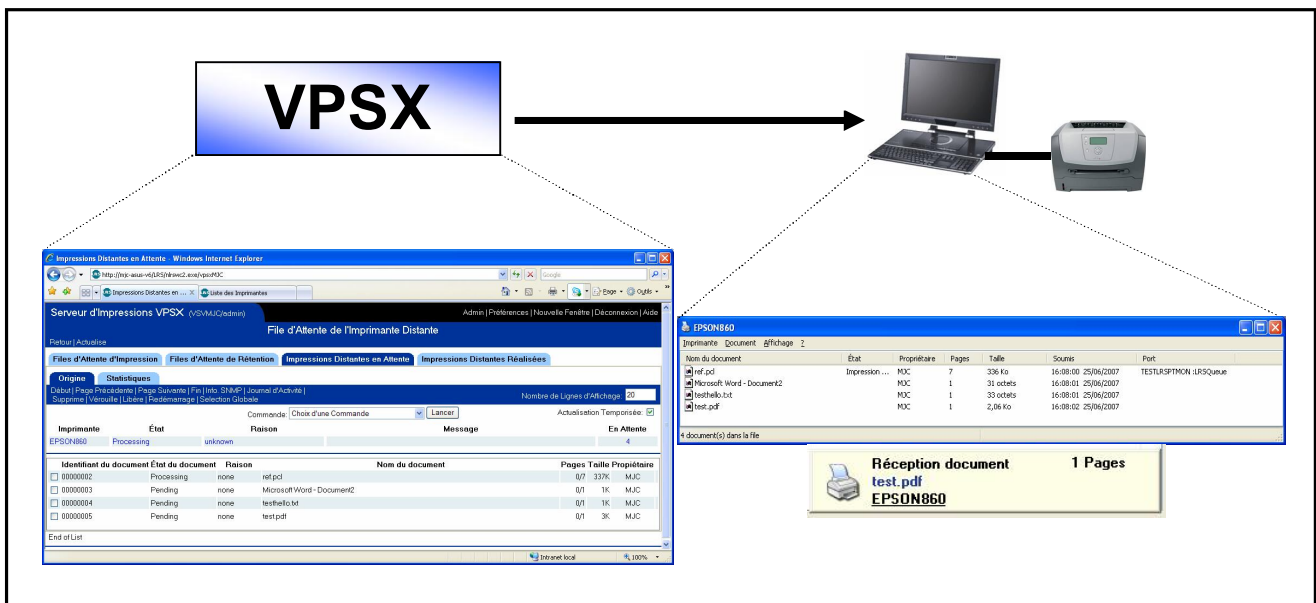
VPSX

Impressions Distantes en Attente - Windows Internet Explorer
http://mjc-asus-v6/LRS/nlrswc2.exe/vpsx?MJC
Google
Impressions Distantes en ... | Liste des Imprimantes
Page • Outils •

Serveur d'Impressions VPSX (VSVMJC/admin)
Admin | Préférences | Nouvelle Fenêtre | Déconnexion | Aide
File d'Attente de l'Imprimante Distante
Retour | Actualise

Files d'Attente d'Impression | Files d'Attente de Rétention | Impressions Distantes en Attente | Impressions Distantes Réalisées

Origine | Statistiques

Début | Page Précédente | Page Suivante | Fin | Info. SNMP | Journal d'Activité | Supprime | Verrouille | Libère | Redémarrage | Selection Globale
Nombre de Lignes d'Affichage: 20
Commande: Choix d'une Commande Lancer
Actualisation Temporisée:

| Imprimante | État | Raison | Message | En Attente |
|---|---|---|---|---|
| EPSON860 | Processing | unknown | | 4 |

| Identifiant du document | État du document | Raison | Nom du document | Pages | Taille | Propiétaire |
|---|---|---|---|---|---|---|
| 00000002 | Processing | none | ref.pcl | 0/7 | 337K | MJC |
| 00000003 | Pending | none | Microsoft Word - Document2 | 0/1 | 1K | MJC |
| 00000004 | Pending | none | testhello.txt | 0/1 | 1K | MJC |
| 00000005 | Pending | none | test.pdf | 0/1 | 3K | MJC |

End of List
Intranet local
100%

EPSON860
Imprimante Document Affichage ?

| Nom du document | État | Propriétaire | Pages | Taille | Soumis | Port |
|---|---|---|---|---|---|---|
| ref.pcl | Impression ... | MJC | 7 | 336 Ko | 16:08:00 25/06/2007 | TESTLRSPTMON :LRSQueue |
| Microsoft Word - Document2 | | MJC | 1 | 31 octets | 16:08:01 25/06/2007 | |
| testhello.txt | | MJC | 1 | 33 octets | 16:08:01 25/06/2007 | |
| test.pdf | | MJC | 1 | 2,06 Ko | 16:08:02 25/06/2007 | |

4 document(s) dans la file

Réception document 1 Pages
test.pdf
EPSON860